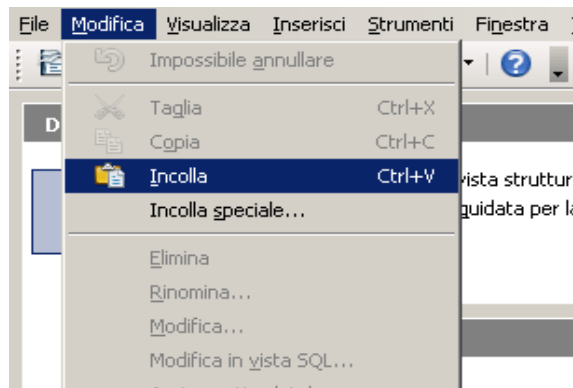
File Modifica Visualizza Inserisci Strumenti Finestra

Impossibile annullare
Taglia Ctrl+X
Copia Ctrl+C
Incolla Ctrl+V
Incolla speciale...
Elimina
Rinomina...
Modifica...
Modifica in vista SQL...

D

vista struttur
guidata per la